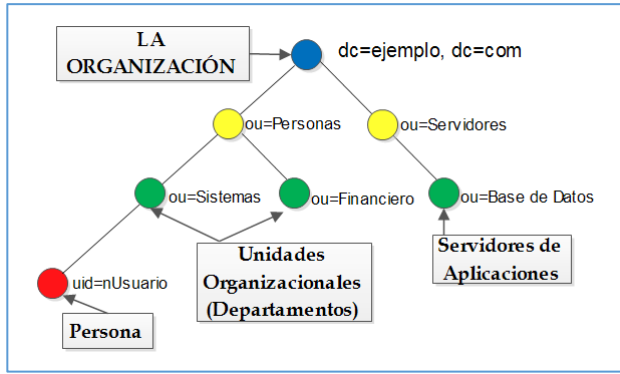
LA ORGANIZACIÓN

dc=ejemplo, dc=com

ou=Personas

ou=Servidores

ou=Sistemas

ou=Financiero

ou=Base de Datos

uid=nUsuario

Unidades Organizacionales (Departamentos)

Servidores de Aplicaciones

Persona